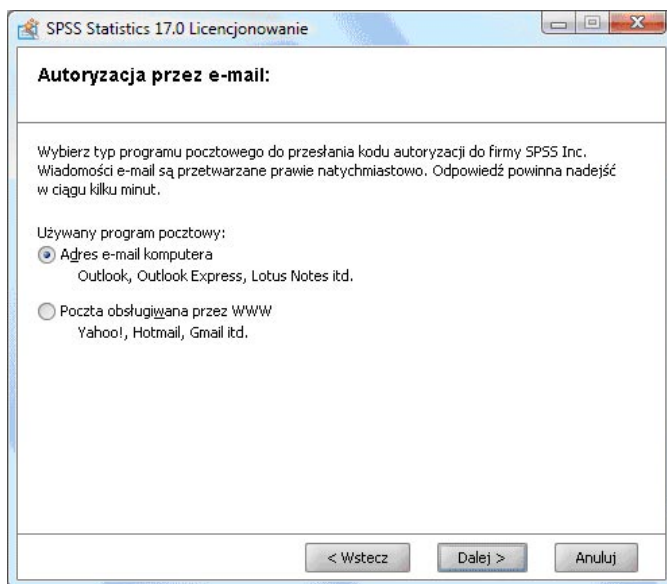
SPSS Statistics 17.0 Licencjonowanie

Autoryzacja przez e-mail:

Wybierz typ programu pocztowego do przesłania kodu autoryzacji do firmy SPSS Inc. Wiadomości e-mail są przetwarzane prawie natychmiastowo. Odpowiedź powinna nadejść w ciągu kilku minut.

Używany program pocztowy:
Adres e-mail komputera
Outlook, Outlook Express, Lotus Notes itd.

Poczta obsługiwana przez WWW
Yahoo!, Hotmail, Gmail itd.

< Wstecz
Dalej >
Anuluj